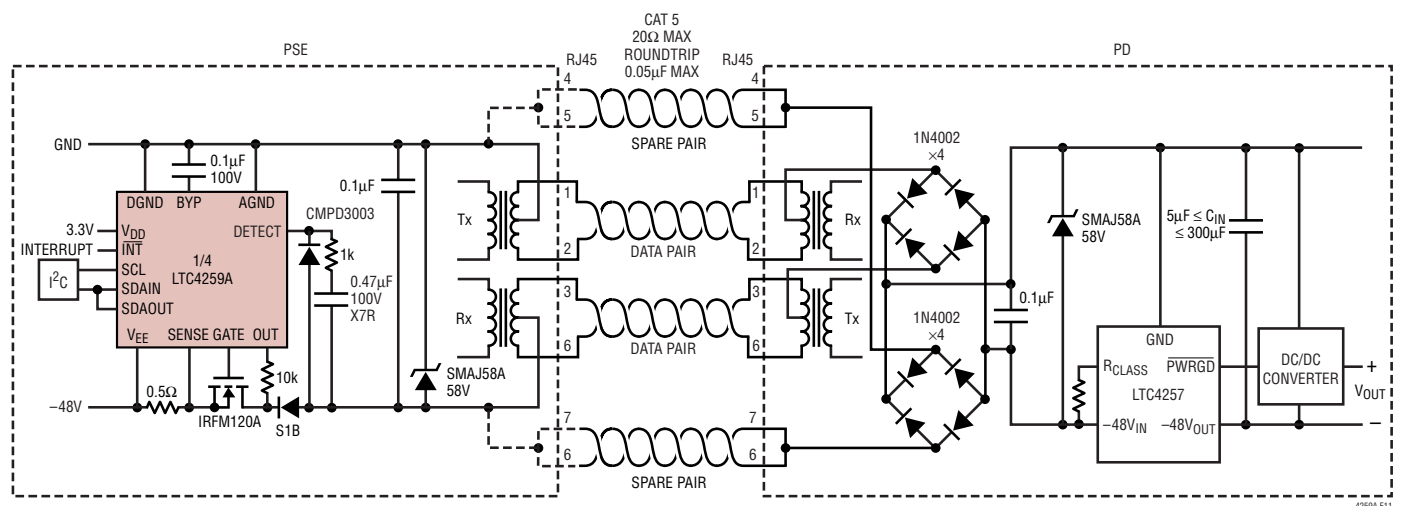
PSE

CAT 5
20Ω MAX
ROUNDTRIP
0.05μF MAX

PD

RJ45

RJ45

4

5

4

5

SPARE PAIR

GND

0.1μF
100V

DGND BYP AGND

0.1μF

1N4002
×4

3.3V $V_{DD}$

INTERRUPT $\overline{INT}$

$I^2C$

SCL

SDAIN

SDAOUT

1/4
LTC4259A

DETECT

CMPD3003

1k

0.47μF
100V
X7R

$V_{EE}$ SENSE GATE OUT

Tx

1

2

DATA PAIR

1

2

Rx

SMAJ58A
58V

5μF ≤ $C_{IN}$
≤ 300μF

Rx

3

6

DATA PAIR

3

6

Tx

0.1μF

1N4002
×4

GND

$R_{CLASS}$ $\overline{PWRGD}$

LTC4257

DC/DC
CONVERTER

+

$V_{OUT}$

–

−48V

0.5Ω

10k

IRFM120A

S1B

SMAJ58A
58V

$-48V_{IN}$ $-48V_{OUT}$

7

6

7

6

SPARE PAIR

4259A F11